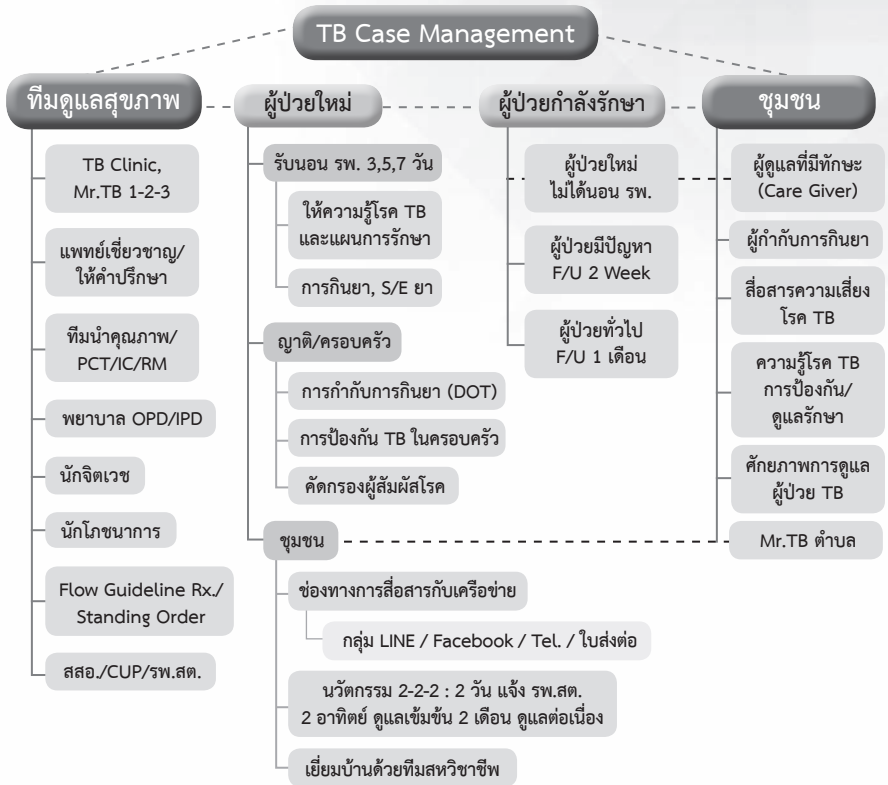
TB Case Management

ทีมดูแลสุขภาพ

TB Clinic, Mr.TB 1-2-3

แพทย์เชี่ยวชาญ/ให้คำปรึกษา

ทีมนำคุณภาพ/PCT/IC/RM

พยาบาล OPD/IPD

นักจิตเวช

นักโภชนาการ

Flow Guideline Rx./Standing Order

สสอ./CUP/รพ.สต.

ผู้ป่วยใหม่

รับนอน รพ. 3,5,7 วัน

ให้ความรู้โรค TB และแผนการรักษา

การกินยา, S/E ยา

ญาติ/ครอบครัว

การกำกับการกินยา (DOT)

การป้องกัน TB ในครอบครัว

คัดกรองผู้สัมผัสโรค

ชุมชน

ช่องทางการสื่อสารกับเครือข่าย

กลุ่ม LINE / Facebook / Tel. / ใบส่งต่อ

นวัตกรรม 2-2-2 : 2 วัน แจ้ง รพ.สต. 2 อาทิตย์ ดูแลเข้มข้น 2 เดือน ดูแลต่อเนื่อง

เยี่ยมบ้านด้วยทีมสหวิชาชีพ

ผู้ป่วยกำลังรักษา

ผู้ป่วยใหม่ ไม่ได้นอน รพ.

ผู้ป่วยมีปัญหา F/U 2 Week

ผู้ป่วยทั่วไป F/U 1 เดือน

ชุมชน

ผู้ดูแลที่มีทักษะ (Care Giver)

ผู้กำกับการกินยา

สื่อสารความเสี่ยงโรค TB

ความรู้โรค TB การป้องกัน/ดูแลรักษา

ศักยภาพการดูแลผู้ป่วย TB

Mr.TB ตำบล